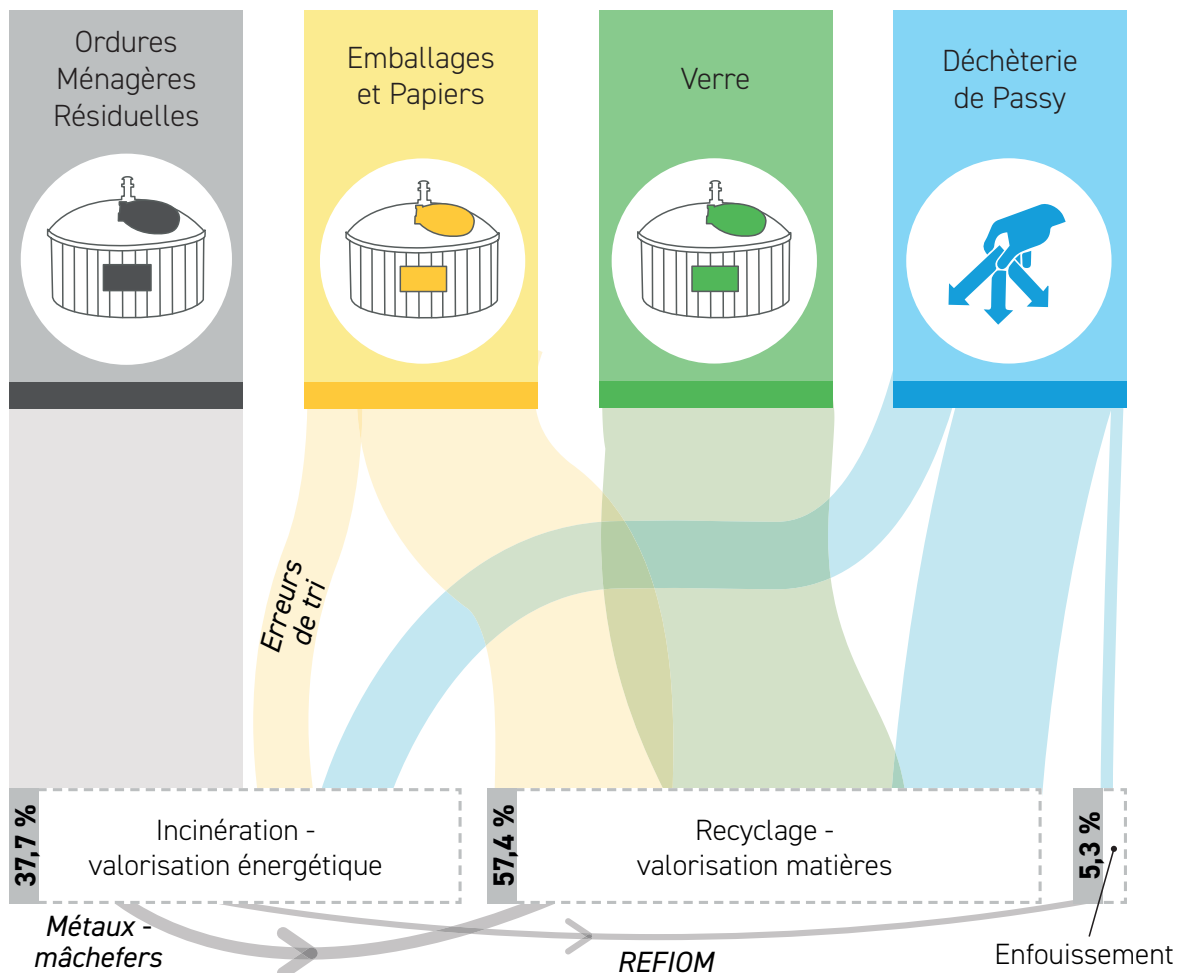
Ordures Ménagères Résiduelles

Emballages et Papiers

Verre

Déchèterie de Passy

Erreurs de tri

37,7 %

Incinération - valorisation énergétique

57,4 %

Recyclage - valorisation matières

5,3 %

Métaux - mâchefers

REFIOM

Enfouissement